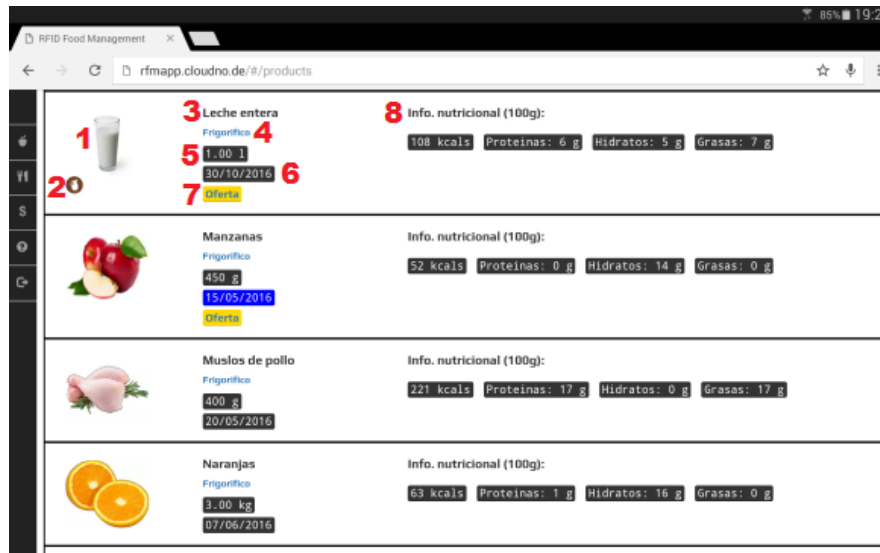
85% 19:2

RFID Food Management ×

rfmapp.cloudno.de/#/products

1
2
3 Leche entera
Frigorífico 4
5 1.00 l
30/10/2016 6
7 Oferta
8 Info. nutricional (100g):
108 kcals Proteinas: 6 g Hidratos: 5 g Grasas: 7 g

Manzanas
Frigorífico
450 g
15/05/2016
Oferta
Info. nutricional (100g):
52 kcals Proteinas: 0 g Hidratos: 14 g Grasas: 0 g

Muslos de pollo
Frigorífico
400 g
20/05/2016
Info. nutricional (100g):
221 kcals Proteinas: 17 g Hidratos: 0 g Grasas: 17 g

Naranjas
Frigorífico
3.00 kg
07/06/2016
Info. nutricional (100g):
63 kcals Proteinas: 1 g Hidratos: 16 g Grasas: 0 g